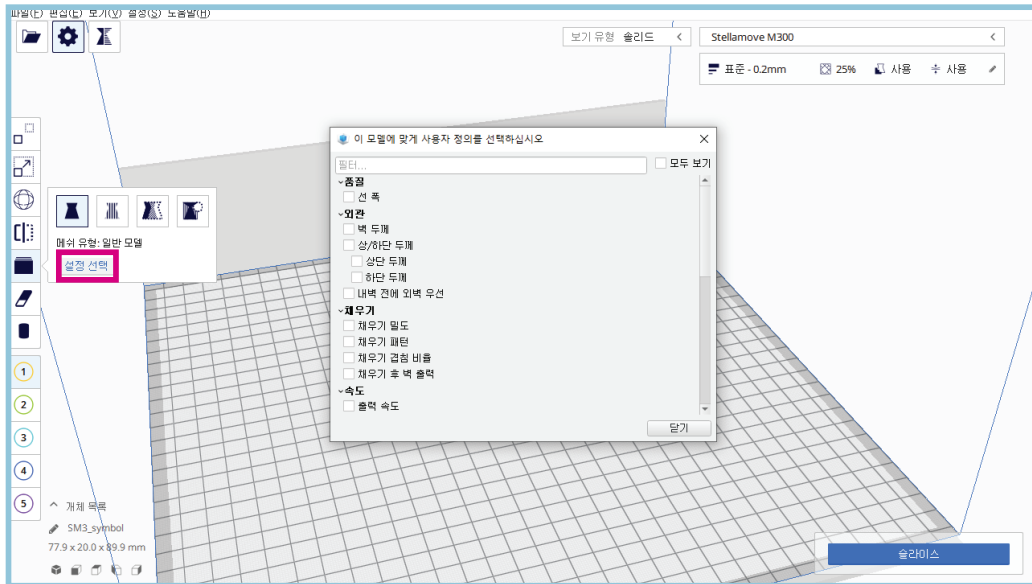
파일(F) 편집(E) 보기(V) 설정(S) 도움말(H)

보기 유형 솔리드

Stellamove M300

표준 - 0.2mm 25% 사용 사용

메쉬 유형: 일반 모델
설정 선택

이 모델에 맞게 사용자 정의를 선택하십시오
필터...
모두 보기
품질
선 폭
외관
벽 두께
상/하단 두께
상단 두께
하단 두께
내벽 전에 외벽 우선
채우기
채우기 밀도
채우기 패턴
채우기 겹침 비율
채우기 후 벽 출력
속도
출력 속도
닫기

1
2
3
4
5

개체 목록
SM3_symbol
77.9 x 20.0 x 89.9 mm

슬라이스